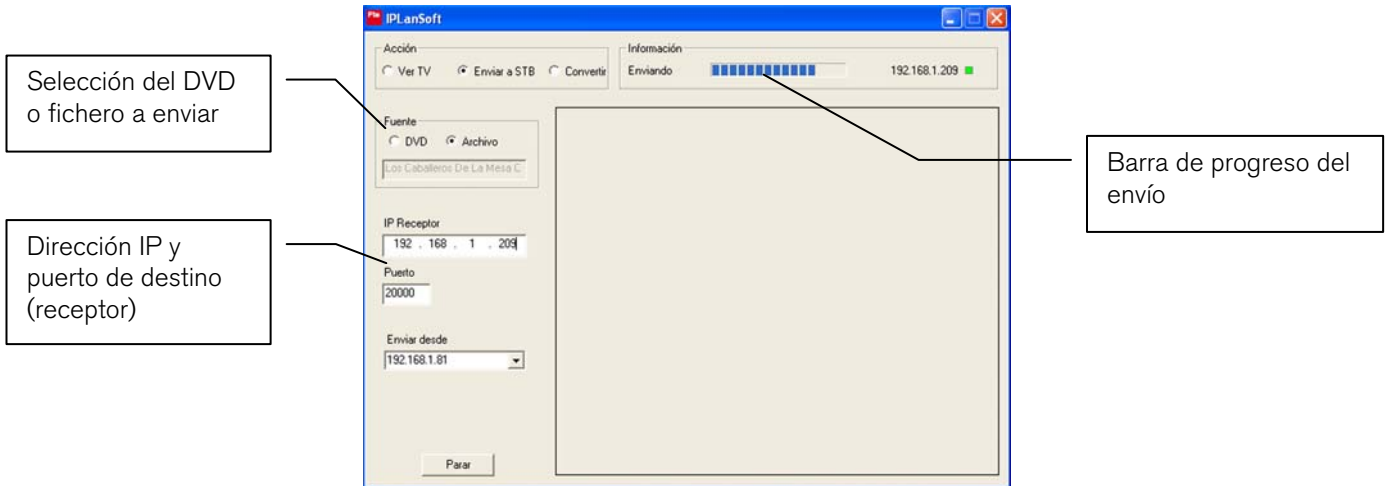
IPLanSoft

Acción
Ver TV
Enviar a STB
Convertir

Información
Enviando
192.168.1.209

Selección del DVD o fichero a enviar

Fuente
DVD
Archivo
Los Caballeros De La Mesa C

Barra de progreso del envío

IP Receptor
192 . 168 . 1 . 209
Puerto
20000

Dirección IP y puerto de destino (receptor)

Enviar desde
192.168.1.81

Parar